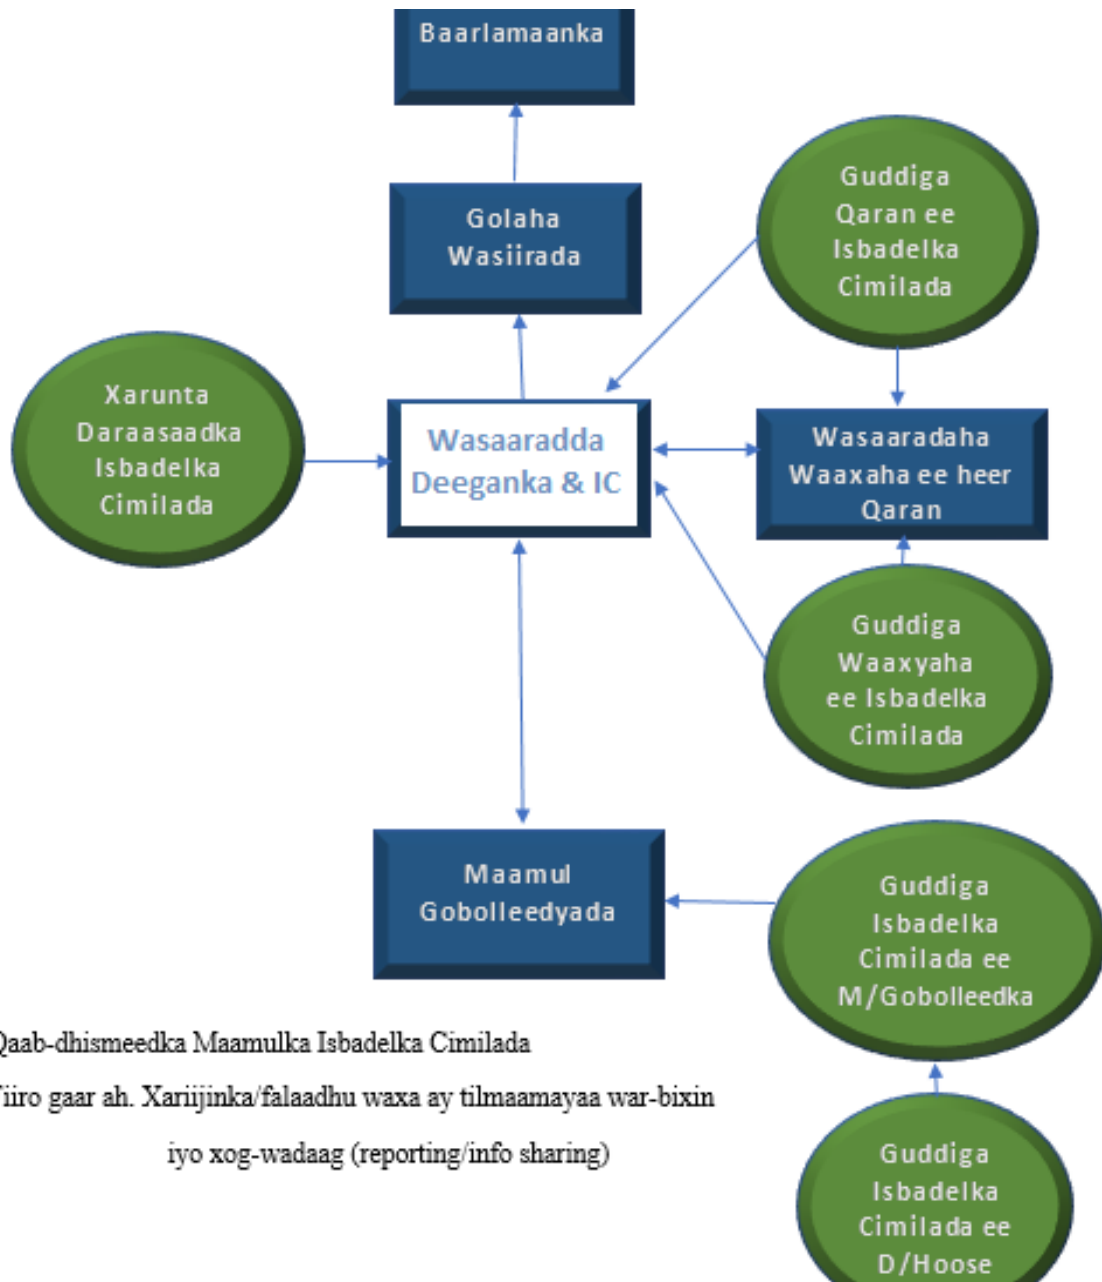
Baarlamaanka

Golaha Wasiirada

Guddiga Qaran ee Isbadelka Cimilada

Xarunta Daraasaadka Isbadelka Cimilada

Wasaaradda Deeganka & IC

Wasaaradaha Waaxaha ee heer Qaran

Guddiga Waaxyaha ee Isbadelka Cimilada

Maamul Gobolleedyada

Guddiga Isbadelka Cimilada ee M/Gobolleedka

Guddiga Isbadelka Cimilada ee D/Hoose

Qaab-dhismeedka Maamulka Isbadelka Cimilada

iiro gaar ah. Xariijinka/falaadhu waxa ay tilmaamayaa war-bixin iyo xog-wadaag (reporting/info sharing)